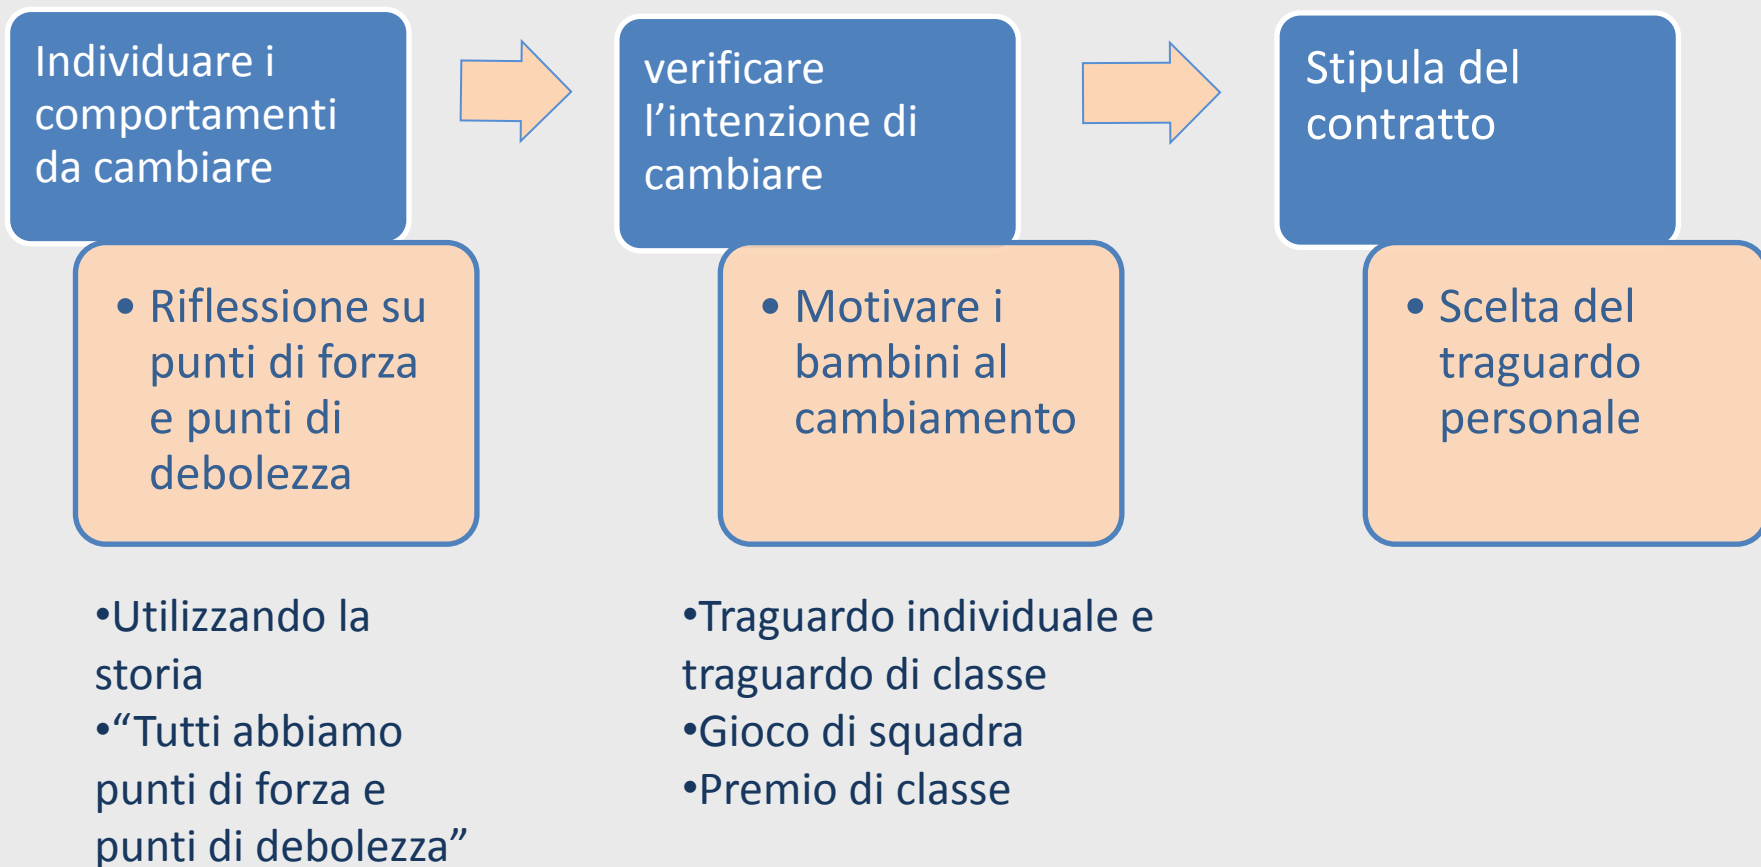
Individuare i comportamenti da cambiare

• Riflessione su punti di forza e punti di debolezza

verificare l’intenzione di cambiare

• Motivare i bambini al cambiamento

Stipula del contratto

• Scelta del traguardo personale

•Utilizzando la storia
•“Tutti abbiamo punti di forza e punti di debolezza”

•Traguardo individuale e traguardo di classe
•Gioco di squadra
•Premio di classe